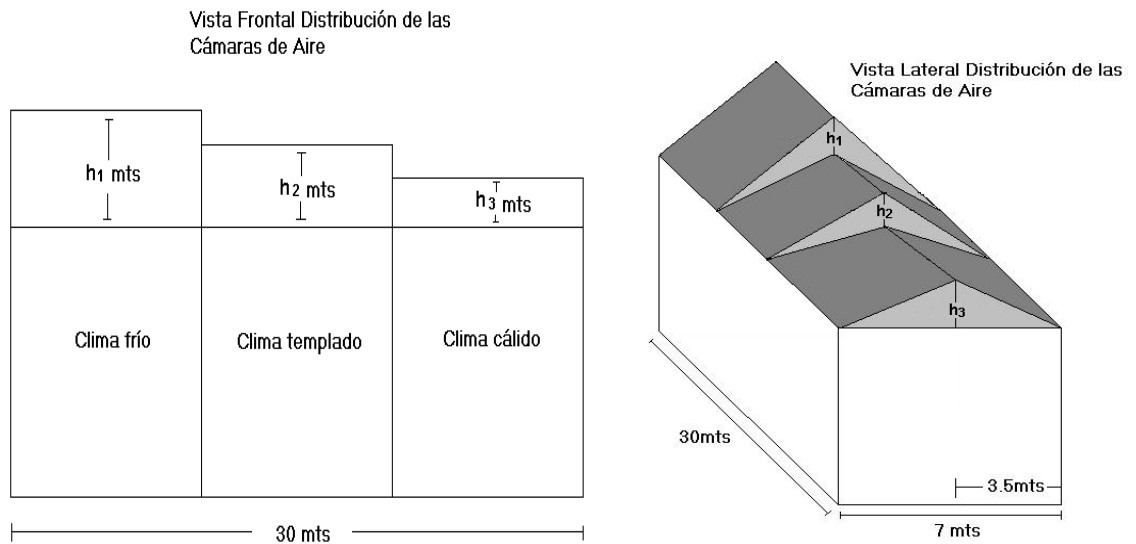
Vista Frontal Distribución de las Cámaras de Aire

$h_1$ mts

$h_2$ mts

$h_3$ mts

Clima frío

Clima templado

Clima cálido

30 mts

Vista Lateral Distribución de las Cámaras de Aire

$h_1$

$h_2$

$h_3$

30mts

3.5mts

7 mts